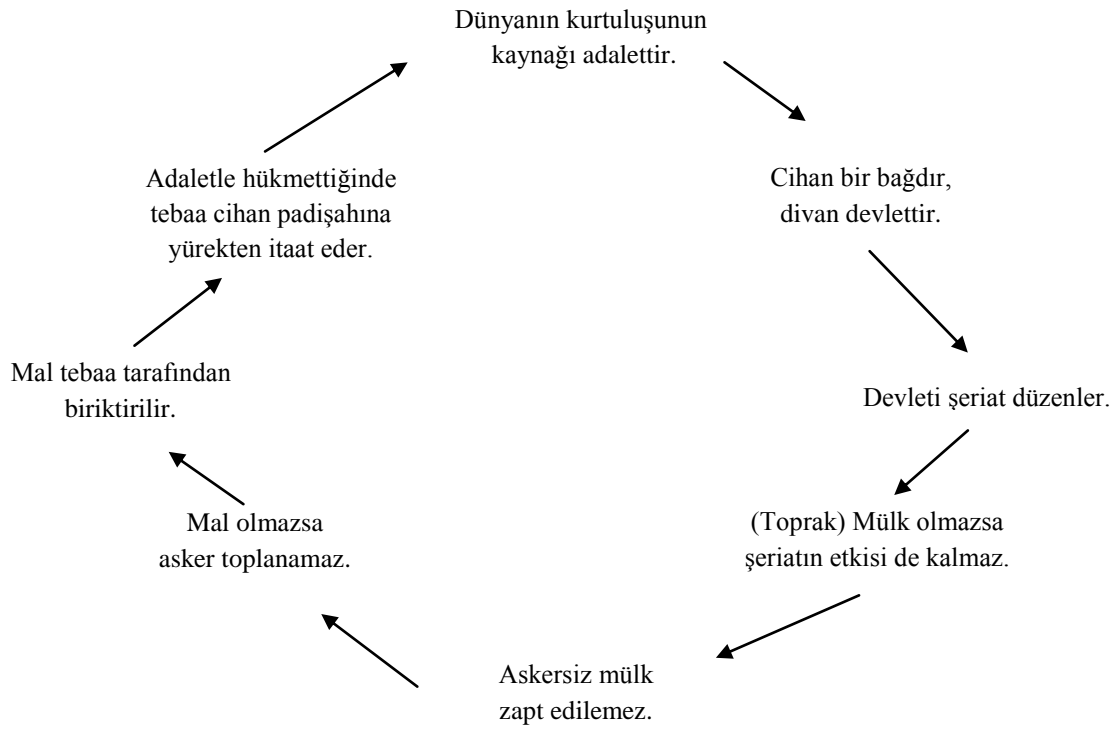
Dünyanın kurtuluşunun kaynağı adalettir.

Cihan bir bağdır, divan devlettir.

Devleti şeriat düzenler.

(Toprak) Mülk olmazsa şeriatın etkisi de kalmaz.

Askersiz mülk zapt edilemez.

Mal olmazsa asker toplanamaz.

Mal tebaa tarafından biriktirilir.

Adaletle hükmettiğinde tebaa cihan padişahına yürekten itaat eder.